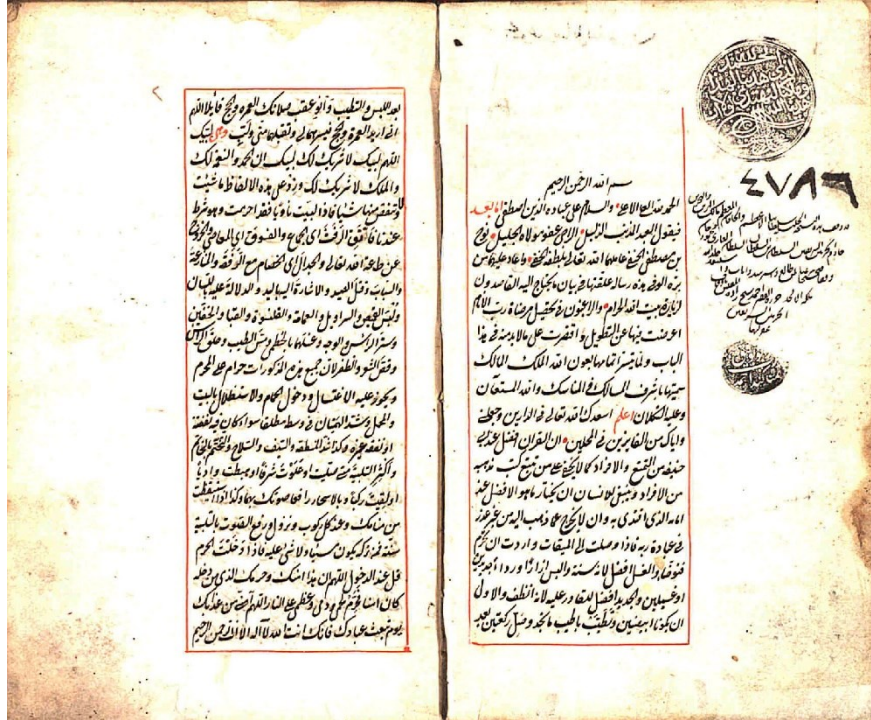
بسم الله الرحمن الرحيم

الحمد لله الحي الأعلى والسلام على عباده الذين اصطفى أما بعد فيقول العبد المذنب الذليل الراجي عفو مولاه الجليل نوح بن مصطفى الحنفي عاملهما الله تعالى بلطفه الخفي وعاملهما بالإحسان هذه الورقة رسالة في بيان ما يحتاج إليه القاصدون لزيارة بيت الله الحرام والآتون بحج وعمرة على الأعلام اعرضت فيها عن التطويل واقتصرت على ما لا بد منه في هذا الباب وما تيسر إتمامها بعون الله الملك الوهاب سميتها بمعرفة المناسك والله المستعان وعليه التكلان اعلم أسعدك الله تعالى في الدارين وجعلني وإياك من الفائزين في المحلين أن القران أفضل عندنا ثم التمتع ثم الإفراد كما لا يخفى على من تتبع كتب مذهبنا من الإفراد وينبغي لمن أراد أن يختار الأفضل عنده أداء الذي في ذمته وإن لا يخرج إلا بحجة إسلام غير فرض من حجة فإذا وصلت إلى الميقات وأردت أن تحرم فتوضأ والغسل أفضل لأنه سنة والبس إزارا ورداء جديدين أو غسيلين والجديد أفضل لأنه أقرب إلى الطهارة وعليه أن تتطيب وإلا أولى أن تلبس أبيضين وتطيب بأطيب ما تجد وصل ركعتين لبعد

٤٧٨٩

بعد اللبس والتطيب وأنو بقلبك مناسك العمرة والحج قائلا اللهم إني أريد العمرة والحج فيسرهما لي وتقبلهما مني ولبيت دبر كل صلاة لبيك اللهم لبيك لا شريك لك لبيك إن الحمد والنعمة لك والملك لا شريك لك ولا تنقص من هذه الألفاظ شيئا وإن زدت فيها شيئا جاز فإذا لبيت ناويا فقد أحرمت وهو شرط عندنا فاتق الرفث أي الجماع والفسوق أي المعاصي والجدال عن طاعة الله تعالى والجدال أي الخصام مع الرفقة والمكارين والسب وقتل الصيد والإشارة إليه باليد والدلالة عليه باللسان ولبس القميص والسراويل والعمامة والقلنسوة والقباء والخفين وستر الرأس والوجه وغسلهما بالخطمي ومس الطيب وحلق الرأس وقص الشعر والظفر وإن جميع نوع الذكورات حرام على المحرم ويكره عليه الاغتسال ودخول الحمام والاستظلال بالبيت والمحمل ونحوها والاستيلاء وعقد سواء كان في منطقة أو نفقة وغيرها وكذا شد المنطقة والسيف والسلاح والتختم بالخاتم والكثير التلبية مهما صليت أو علوت شرفا أو هبطت واديا أو لقيت ركبا وبالأسحار رافعا صوتك بها وكذا ما ينبغي من سننك وعند كل ركوب ونزول ونحو القفوات بالتلبية سنة فيهن ركيزتي سيما والأنبي عليه فإذا دخلت الحرم فقل عند الدخول اللهم إن هذا أمنك وحرمك الذي من دخله كان آمنا فحرم لحمي ودمي وعظمي وبشري على النار اللهم آمني من عذابك يوم تبعث عبادك فإنك أنت الله لا إله إلا أنت الرحمن الرحيم